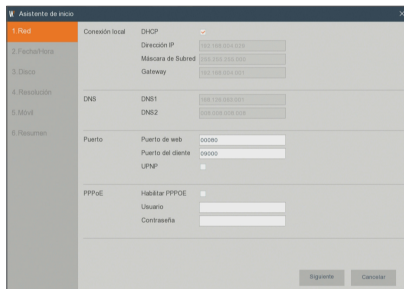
Asistente de inicio

1.Red
2.Fecha/Hora
3.Disco
4.Resolución
5.Móvil
6.Resumen

Conexión local
DHCP
Dirección IP
192.168.001.020
Máscara de Subred
255.255.255.000
Gateway
192.168.001.001

DNS
DNS1
192.168.001.001
DNS2
008.008.008.008

Puerto
Puerto de web
00080
Puerto del cliente
09000
UPNP

PPPoE
Habilitar PPPOE
Usuario
Contraseña

Siguiente
Cancelar